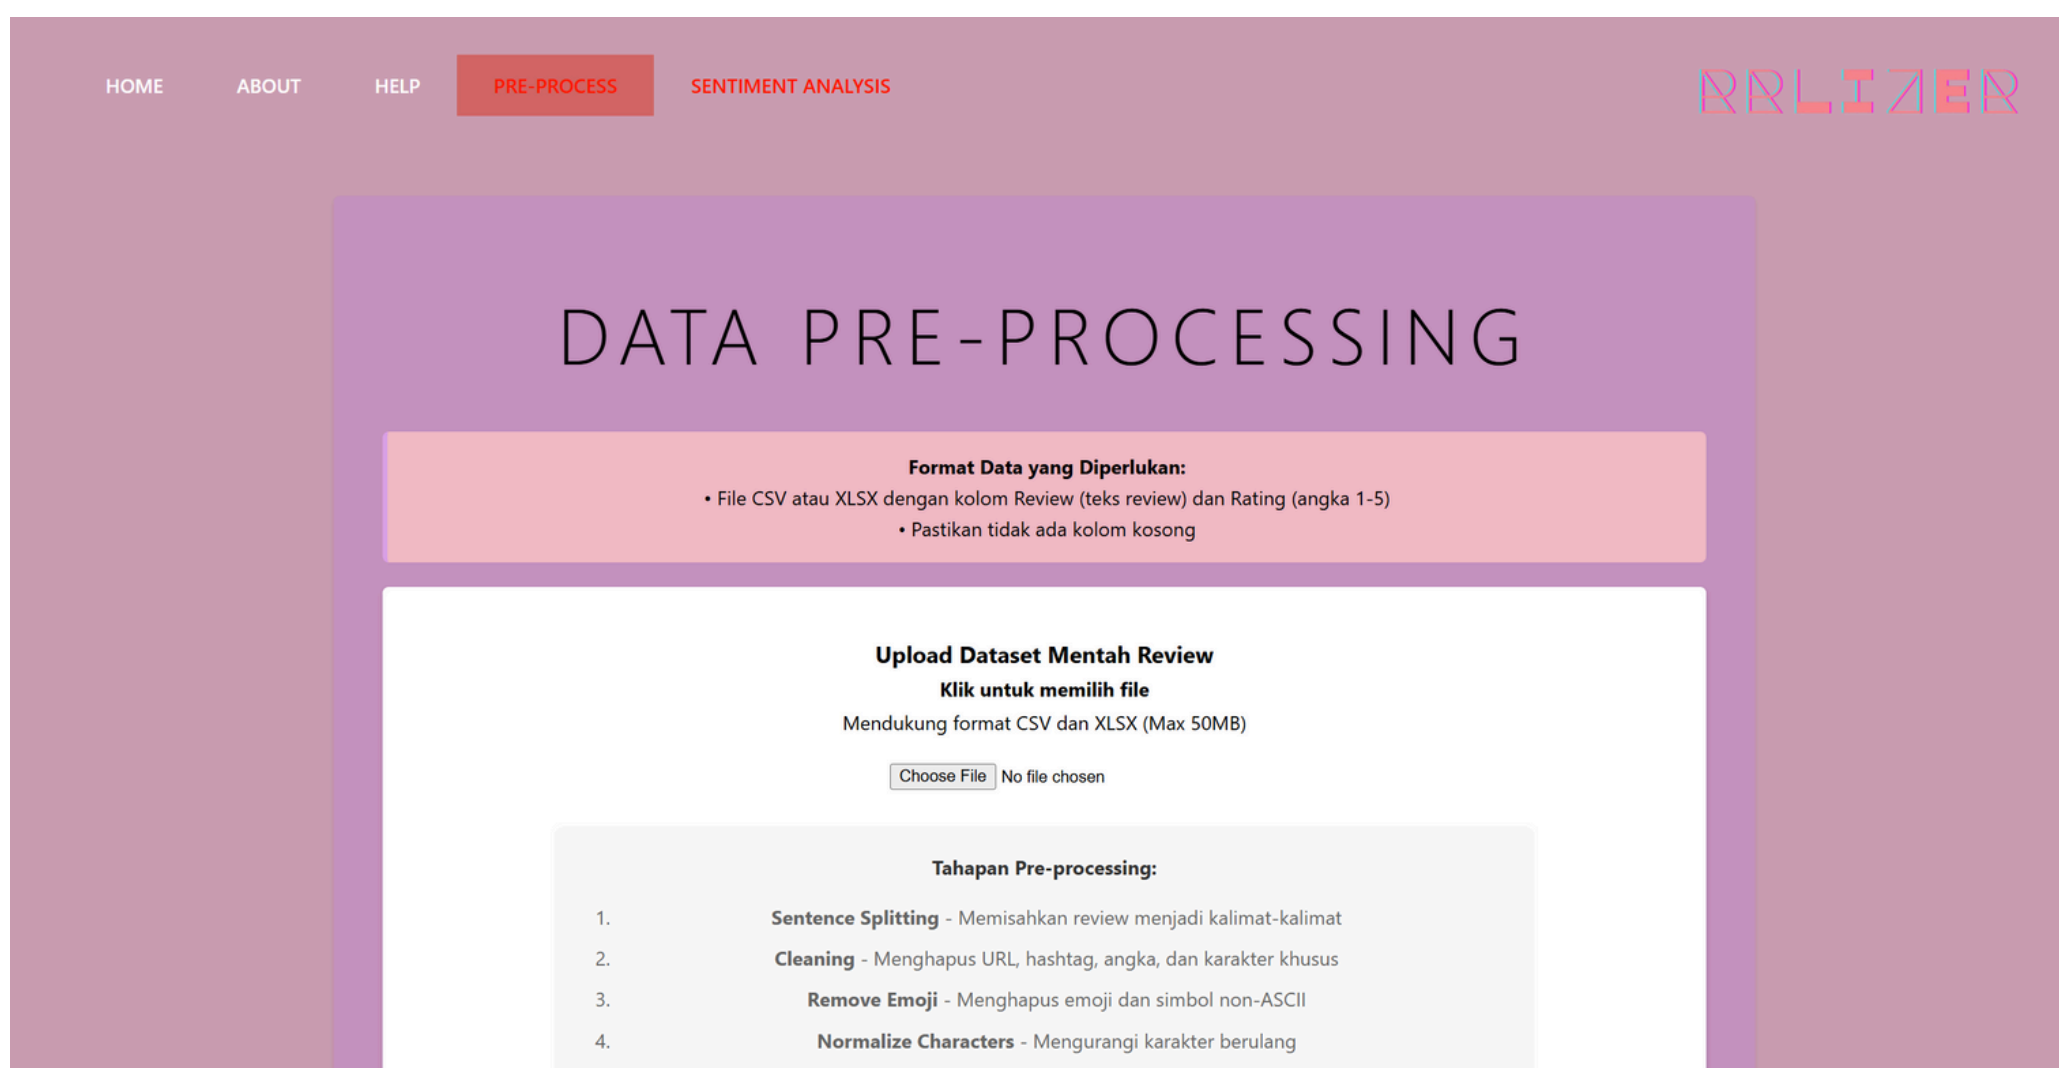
HOME ABOUT HELP PRE-PROCESS SENTIMENT ANALYSIS

RRLIZER

DATA PRE-PROCESSING

Format Data yang Diperlukan:
• File CSV atau XLSX dengan kolom Review (teks review) dan Rating (angka 1-5)
• Pastikan tidak ada kolom kosong

Upload Dataset Mentah Review
Klik untuk memilih file
Mendukung format CSV dan XLSX (Max 50MB)

Choose File No file chosen

Tahapan Pre-processing:

1. Sentence Splitting - Memisahkan review menjadi kalimat-kalimat
2. Cleaning - Menghapus URL, hashtag, angka, dan karakter khusus
3. Remove Emoji - Menghapus emoji dan simbol non-ASCII
4. Normalize Characters - Mengurangi karakter berulang